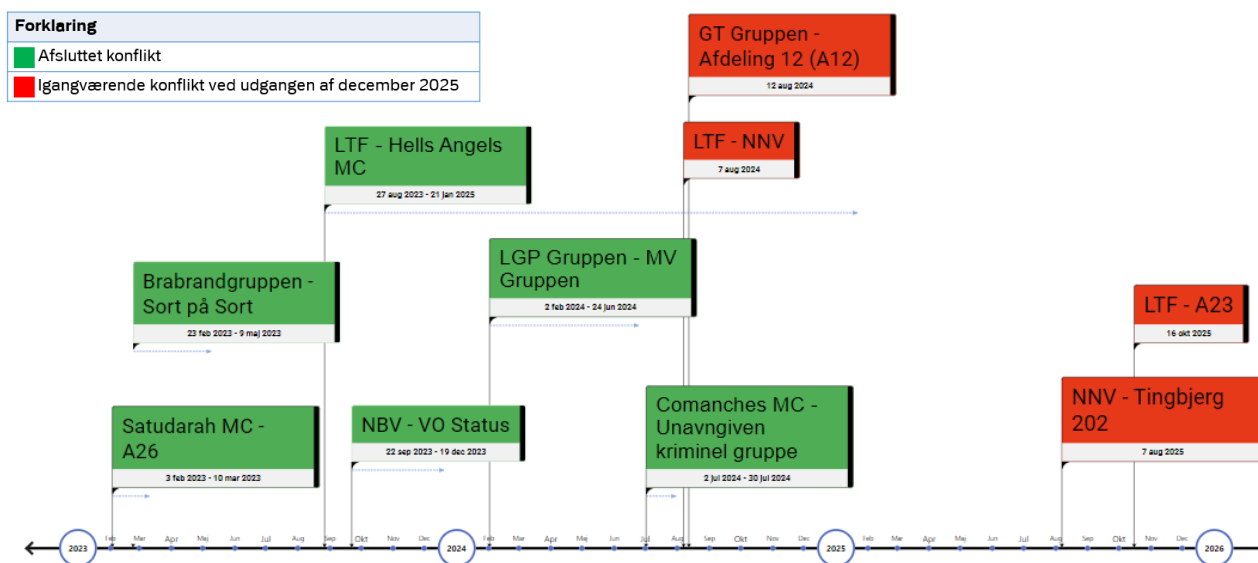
| Forklaring |
|---|
| Afsluttet konflikt |
| Igangværende konflikt ved udgangen af december 2025 |

GT Gruppen - Afdeling 12 (A12)
12 aug 2024

LTF - NNV
7 aug 2024

LTF - Hells Angels MC
27 aug 2023 - 21 jan 2025

LGP Gruppen - MV Gruppen
2 feb 2024 - 24 jun 2024

Brabrandgruppen - Sort på Sort
23 feb 2023 - 9 maj 2023

LTF - A23
16 okt 2025

Satudarah MC - A26
3 feb 2023 - 10 mar 2023

NBV - VO Status
22 sep 2023 - 19 dec 2023

Comanches MC - Unavngiven kriminel gruppe
2 jul 2024 - 30 jul 2024

NNV - Tingbjerg 202
7 aug 2025

2023 Feb Mar Apr Maj Jun Jul Aug Sep Okt Nov Dec 2024 Feb Mar Apr Maj Jun Jul Aug Sep Okt Nov Dec 2025 Feb Mar Apr Maj Jun Jul Aug Sep Okt Nov Dec 2026